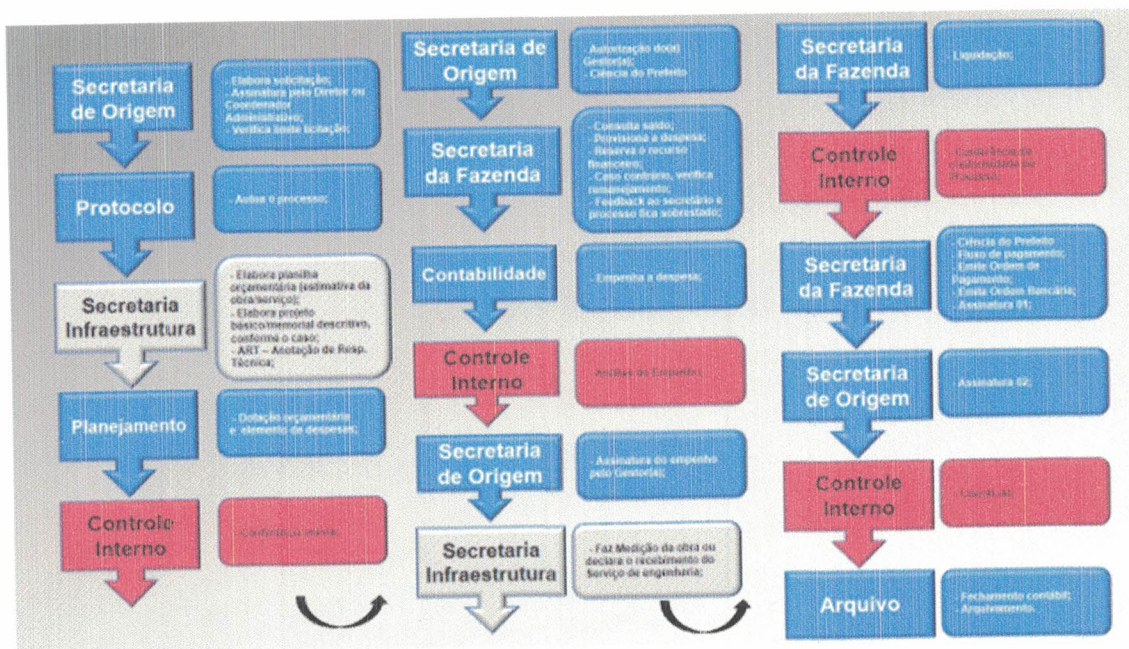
Secretaria de Origem

- Elabora solicitação;
- Assinatura pelo Diretor ou Coordenador Administrativo;
- Verifica limite licitação;

Protocolo

- Autua o processo;

Secretaria Infraestrutura

- Elabora planilha orçamentária (estimativa da obra/serviço);
- Elabora projeto básico/memorial descritivo, conforme o caso;
- ART – Anotação de Resp. Técnica;

Planejamento

- Dotação orçamentária e elemento de despesas;

Controle Interno

- Confere a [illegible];

Secretaria de Origem

- Autorização do(a) Gestor(a);
- Ciência do Prefeito

Secretaria da Fazenda

- Consulta saldo;
- Provisiona a despesa;
- Reserva o recurso financeiro;
- Caso contrário, verifica remanejamento;
- Feedback ao secretário e processo fica sobrestado;

Contabilidade

- Empenha a despesa;

Controle Interno

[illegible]

Secretaria de Origem

- Assinatura do empenho pelo Gestor(a);

Secretaria Infraestrutura

- Faz Medição da obra ou declara o recebimento do Serviço de engenharia;

Secretaria da Fazenda

Liquidação;

Controle Interno

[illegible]

Secretaria da Fazenda

- Ciência do Prefeito
- Fluxo de pagamento;
- Emite Ordem de Pagamento;
- Emite Ordem Bancária;
- Assinatura 01;

Secretaria de Origem

Assinatura 02;

Controle Interno

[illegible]

Arquivo

Fechamento contábil; Arquivamento.